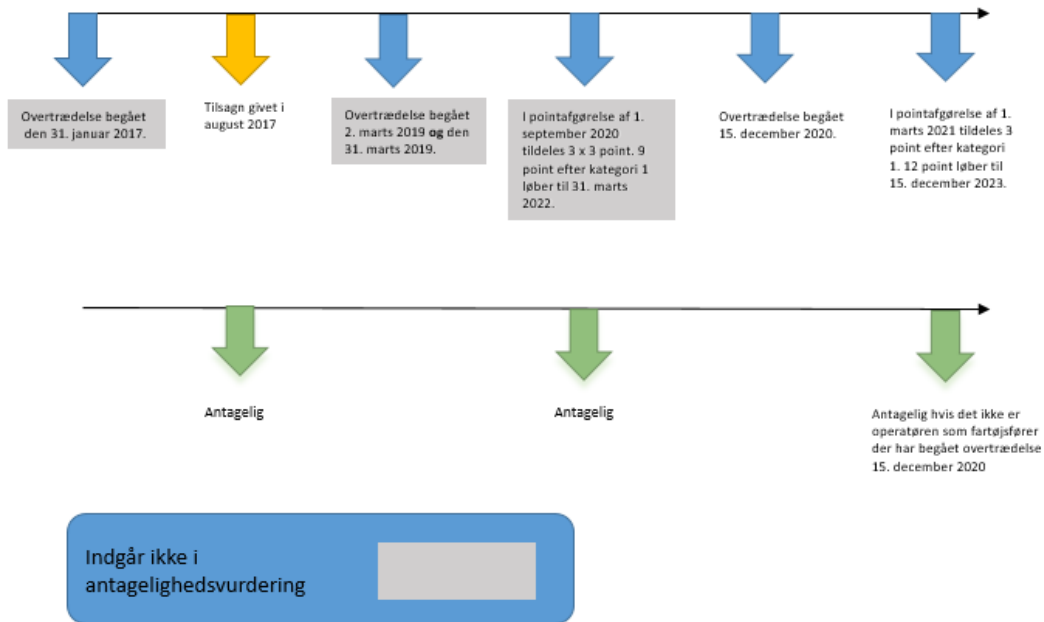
Overtrædelse begået den 31. januar 2017.

Tilsagn givet i august 2017

Overtrædelse begået 2. marts 2019 **og** den 31. marts 2019.

I pointafgørelse af 1. september 2020 tildeles 3 x 3 point. 9 point efter kategori 1 løber til 31. marts 2022.

Overtrædelse begået 15. december 2020.

I pointafgørelse af 1. marts 2021 tildeles 3 point efter kategori 1. 12 point løber til 15. december 2023.

Antagelig

Antagelig

Antagelig hvis det ikke er operatøren som fartøjsfører der har begået overtrædelse 15. december 2020

Indgår ikke i antagelighedsvurdering